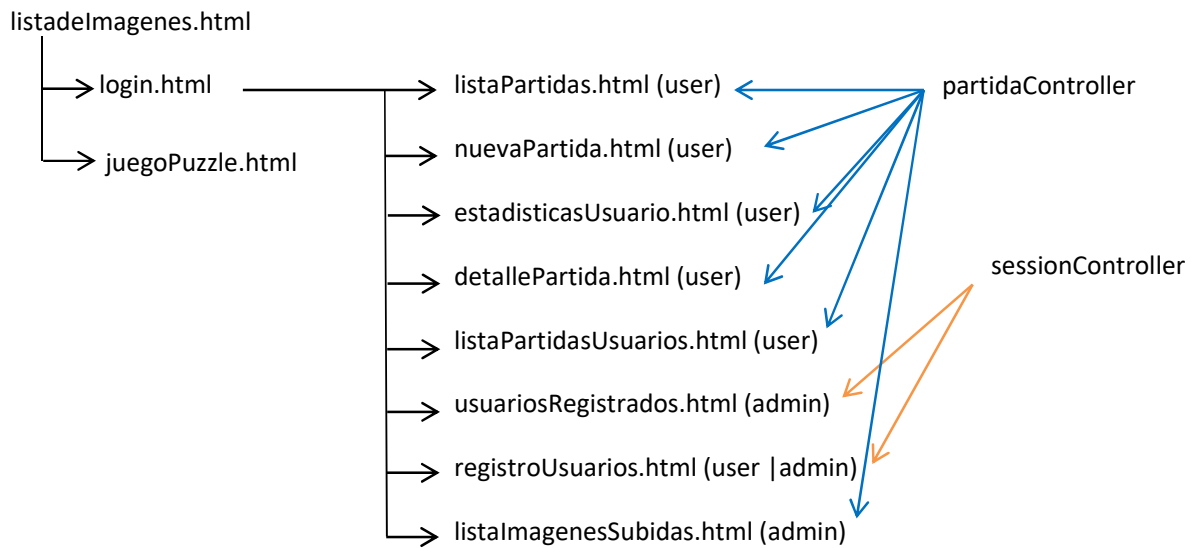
listadeImagenes.html

login.html

juegoPuzzle.html

listaPartidas.html (user)

nuevaPartida.html (user)

estadisticasUsuario.html (user)

detallePartida.html (user)

listaPartidasUsuarios.html (user)

usuariosRegistrados.html (admin)

registroUsuarios.html (user |admin)

listaImagenesSubidas.html (admin)

partidaController

sessionController